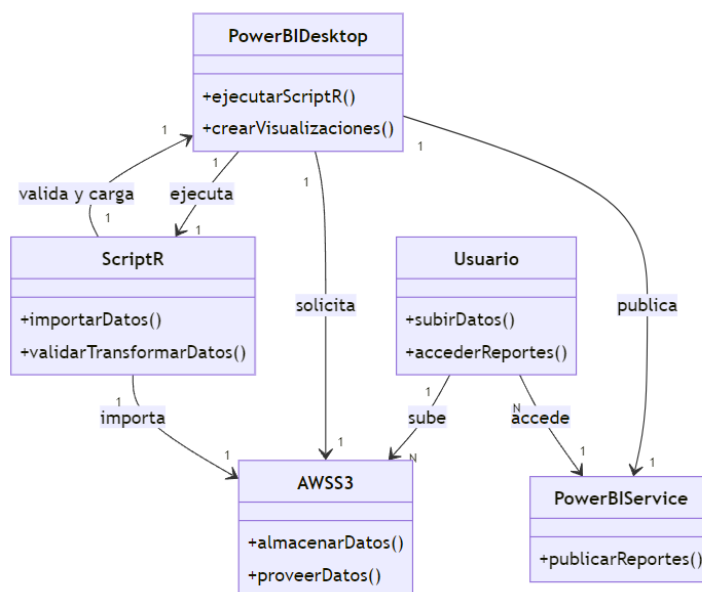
PowerBIDesktop

+ejecutarScriptR()
+crearVisualizaciones()

1
1
1
1
valida y carga
ejecuta
1
1

ScriptR

+importarDatos()
+validarTransformarDatos()

solicita

Usuario

+subirDatos()
+accederReportes()

publica

1
importa
1
1
1
sube
N
N
accede
1
1

AWSS3

+almacenarDatos()
+proveerDatos()

PowerBIService

+publicarReportes()